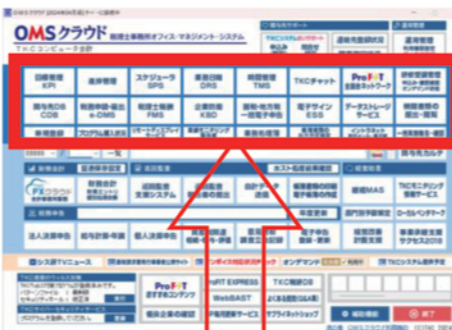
OMSクラウド 税理士事務所オフィス・マネジメント・システム
TKCコンピュータ会計

巡回監査
経営助言
ProFIT
電子申告
届出書
組合管理

日額管理 KPI
連絡管理
スケジューラ SPS
業務日報 DRS
時間管理 TMS
TKCチャット
ProFIT 支援ネットワーク
顧問先DB CDB
税務申告 e-OMS
税理士報酬 FMS
企業防衛 KBD
国税・地方税一括電子申告
電子ナビ ESS
データストレージサービス
時間表管理
プログラム導入状況
リモートデスクトップサービス
業務共有

保存CD

財務会計
巡回監査
経営分析
給与計算
TKCモニタリング情報サービス
法人決算申告
給与計算・年調
個人決算申告
相続税申告

TKC継続MAS
TKC電子申告Web

ProFIT
BizWeb
WebBAST
TKC電子帳票
TKC会計ツール
データ交換
終了